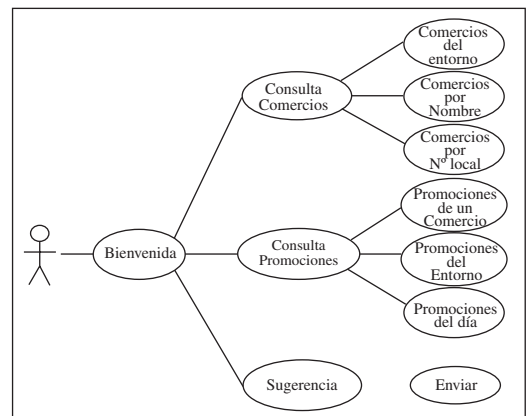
Comercios del entorno

Consulta Comercios

Comercios por Nombre

Comercios por Nº local

Promociones de un Comercio

Bienvenida

Consulta Promociones

Promociones del Entorno

Promociones del día

Sugerencia

Enviar